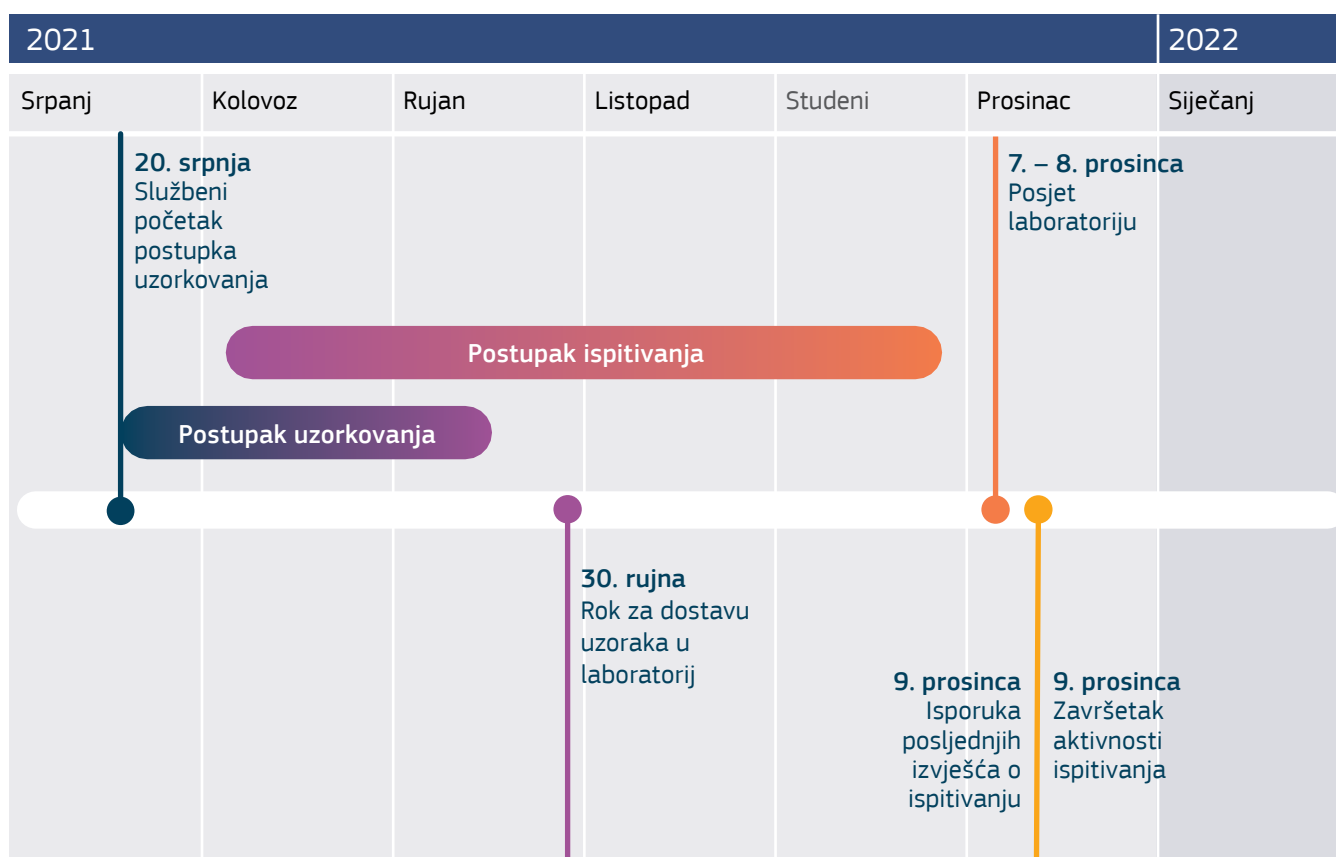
2021

2022

Srpanj

Kolovoz

Rujan

Listopad

Studeni

Prosinac

Siječanj

20. srpnja
Službeni početak postupka uzorkovanja

7. – 8. prosinca
Posjet laboratoriju

Postupak ispitivanja

Postupak uzorkovanja

30. rujna
Rok za dostavu uzoraka u laboratorij

9. prosinca
Isporuka posljednjih izvješća o ispitivanju

9. prosinca
Završetak aktivnosti ispitivanja